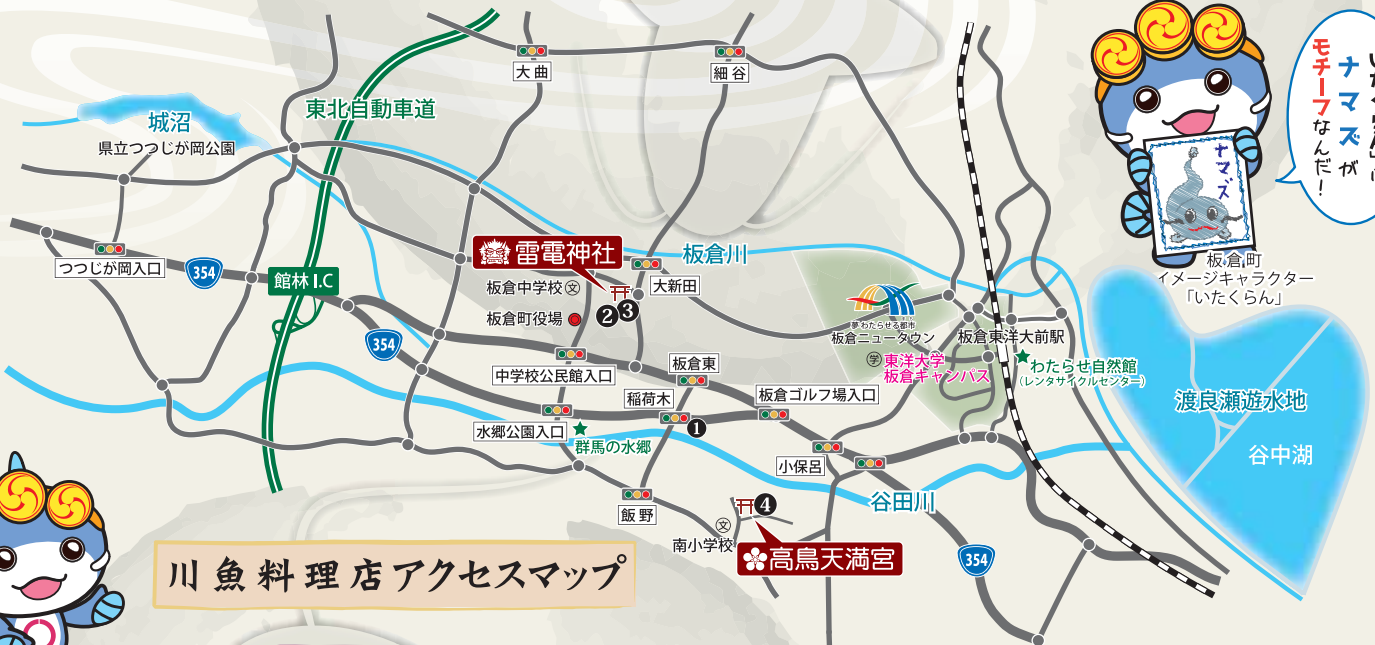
大曲
細谷
城沼
県立つつじが岡公園
東北自動車道
ナマズがモチーフなんだ！
ナマズ
板倉町
イメージキャラクター
「いたくらん」
雷電神社
板倉川
つつじが岡入口
354
館林 I.C
板倉中学校
板倉町役場
2
3
大新田
わたらせる都市
板倉ニュータウン
板倉東洋大前駅
354
東洋大学
板倉キャンパス
わたらせ自然館
（レンタサイクルセンター）
板倉東
中学校公民館入口
稲荷木
1
板倉ゴルフ場入口
渡良瀬遊水地
谷中湖
水郷公園入口
群馬の水郷
小保呂
谷田川
飯野
4
南小学校
高鳥天満宮
354
川魚料理店アクセスマップ